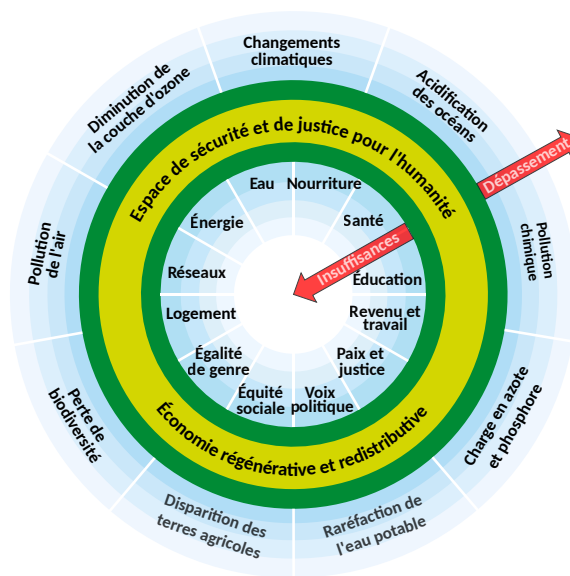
Changements climatiques

Acidification des océans

Dépassement

Pollution chimique

Charge en azote et phosphore

Raréfaction de l'eau potable

Disparition des terres agricoles

Perte de biodiversité

Pollution de l'air

Diminution de la couche d'ozone

Espace de sécurité et de justice pour l'humanité

Économie régénérative et redistributive

Insuffisances

Eau

Nourriture

Santé

Éducation

Revenu et travail

Paix et justice

Voix politique

Équité sociale

Égalité de genre

Logement

Réseaux

Énergie